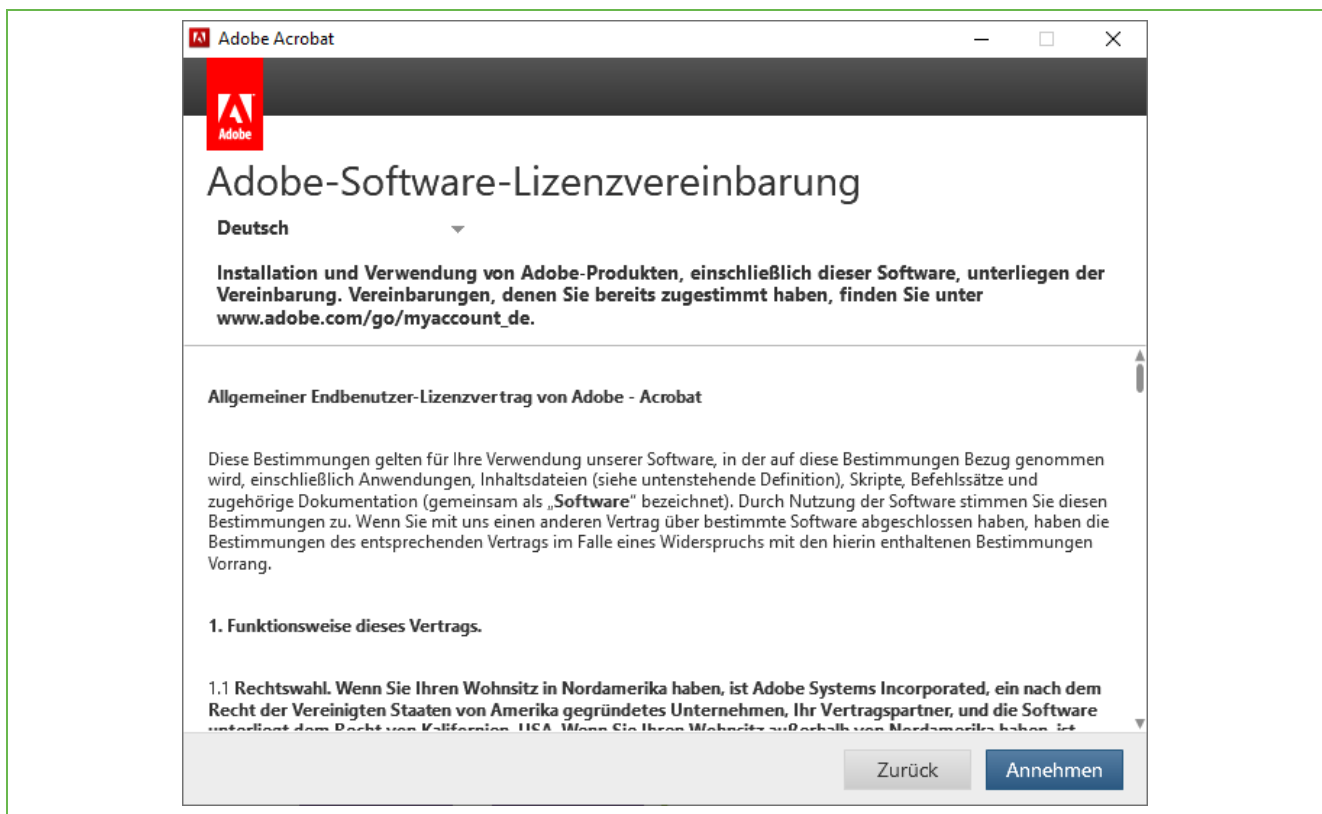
Adobe Acrobat

Adobe

Adobe-Software-Lizenzvereinbarung

Deutsch

Installation und Verwendung von Adobe-Produkten, einschließlich dieser Software, unterliegen der Vereinbarung. Vereinbarungen, denen Sie bereits zugestimmt haben, finden Sie unter www.adobe.com/go/myaccount_de.

Allgemeiner Endbenutzer-Lizenzvertrag von Adobe - Acrobat

Diese Bestimmungen gelten für Ihre Verwendung unserer Software, in der auf diese Bestimmungen Bezug genommen wird, einschließlich Anwendungen, Inhaltsdateien (siehe untenstehende Definition), Skripte, Befehlssätze und zugehörige Dokumentation (gemeinsam als „Software" bezeichnet). Durch Nutzung der Software stimmen Sie diesen Bestimmungen zu. Wenn Sie mit uns einen anderen Vertrag über bestimmte Software abgeschlossen haben, haben die Bestimmungen des entsprechenden Vertrags im Falle eines Widerspruchs mit den hierin enthaltenen Bestimmungen Vorrang.

1. Funktionsweise dieses Vertrags.

1.1 Rechtswahl. Wenn Sie Ihren Wohnsitz in Nordamerika haben, ist Adobe Systems Incorporated, ein nach dem Recht der Vereinigten Staaten von Amerika gegründetes Unternehmen, Ihr Vertragspartner, und die Software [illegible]

Zurück

Annehmen